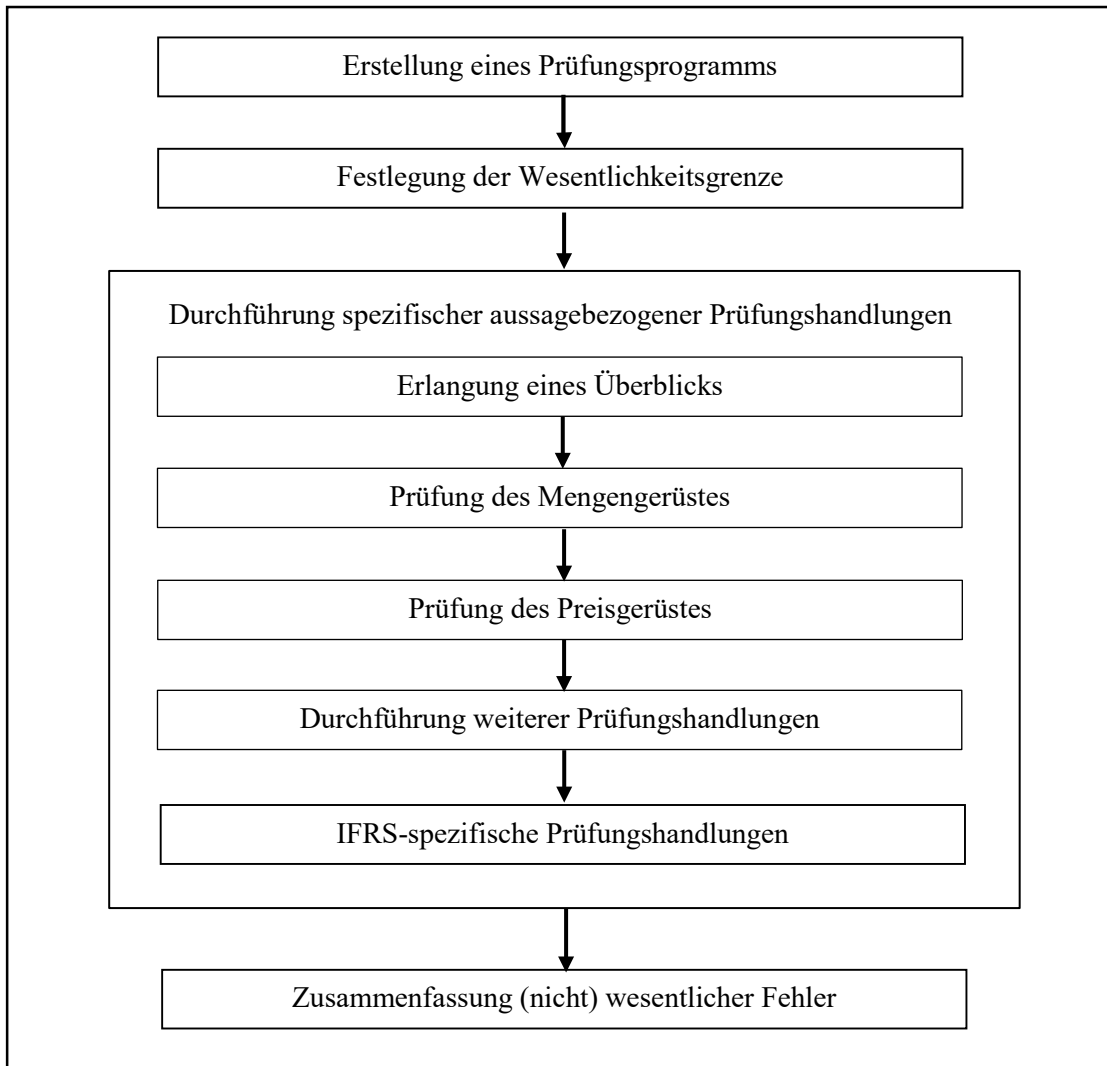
Erstellung eines Prüfungsprogramms

Festlegung der Wesentlichkeitsgrenze

Durchführung spezifischer aussagebezogener Prüfungshandlungen

Erlangung eines Überblicks

Prüfung des Mengengerüstes

Prüfung des Preisgerüstes

Durchführung weiterer Prüfungshandlungen

IFRS-spezifische Prüfungshandlungen

Zusammenfassung (nicht) wesentlicher Fehler